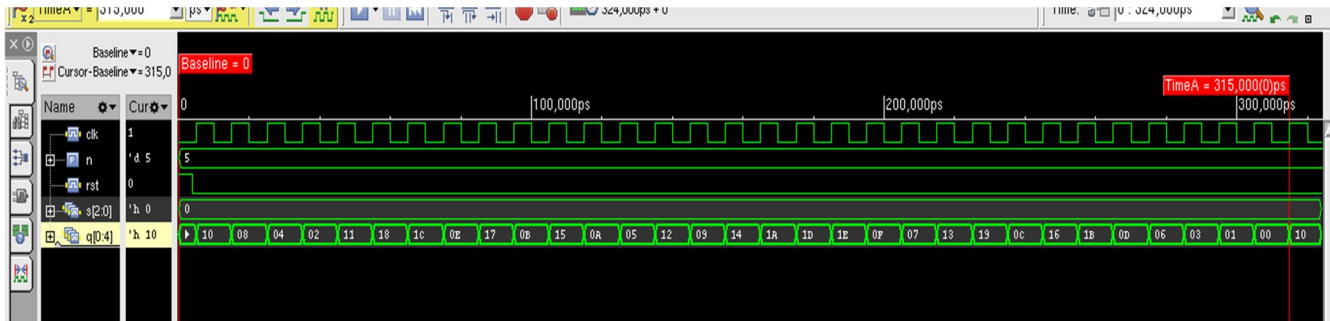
TimeA = 315,000 ps 324,000ps + 0 Time: 0 : 324,000ps

Baseline = 0
Cursor-Baseline = 315,0

Baseline = 0

TimeA = 315,000(0)ps

| Name | Cursor |
|---|---|
| clk | 1 |
| n | 'd 5 |
| rst | 0 |
| s[2:0] | 'h 0 |
| q[0:4] | 'h 10 |

0 100,000ps 200,000ps 300,000ps

5

0

10 08 04 02 11 18 1C 0E 17 0B 15 0A 05 12 09 14 1A 1D 1E 0F 07 13 19 0C 16 1B 0D 06 03 01 00 10